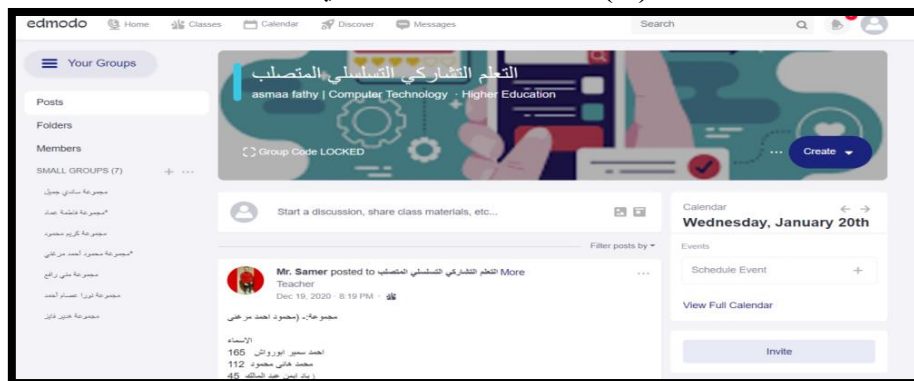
edmodo Home Classes Calendar Discover Messages Search

Your Groups

Posts
Folders
Members
SMALL GROUPS (7)
مجموعة شادي جميل
*مجموعة فاطمة عماد
مجموعة كريم محمود
*مجموعة محمود احمد مرعي
مجموعة مني رافع
مجموعة نورا عصام احمد
مجموعة هدير فايز

التعلم التشاركي التسلسلي المتصلب
asmaa fathy | Computer Technology · Higher Education
Group Code LOCKED
Create

Start a discussion, share class materials, etc...
Filter posts by

Mr. Samer posted to التعلم التشاركي التسلسلي المتصلب More
Teacher
Dec 19, 2020 · 8:19 PM

مجموعة:- (محمود احمد مرعي)

الاسماء
احمد سمير ابورواش 165
محمد هاني محمود 112
زياد ايمن عبد المالك 45

Calendar
Wednesday, January 20th
Events
Schedule Event
View Full Calendar
Invite